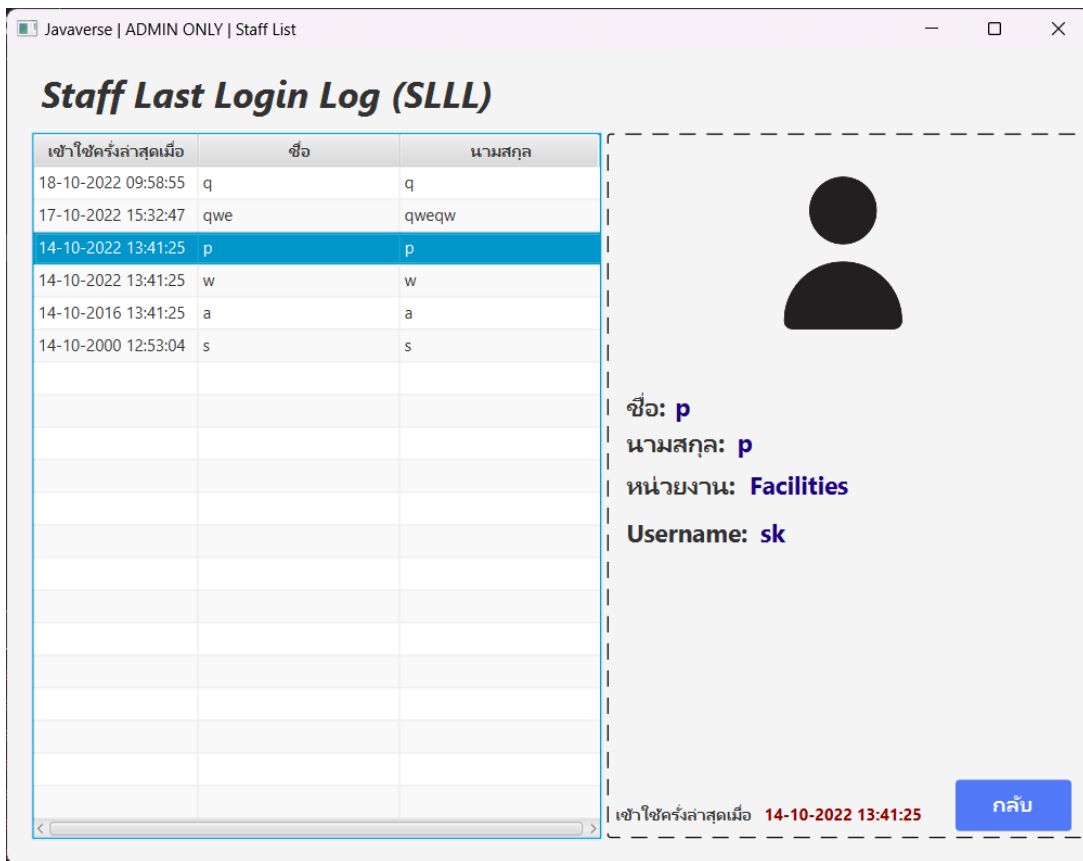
Javaverse | ADMIN ONLY | Staff List

Staff Last Login Log (SLLL)

| เข้าใช้ครั้งล่าสุดเมื่อ | ชื่อ | นามสกุล |
|---|---|---|
| 18-10-2022 09:58:55 | q | q |
| 17-10-2022 15:32:47 | qwe | qweqw |
| 14-10-2022 13:41:25 | p | p |
| 14-10-2022 13:41:25 | w | w |
| 14-10-2016 13:41:25 | a | a |
| 14-10-2000 12:53:04 | s | s |

ชื่อ: p
นามสกุล: p
หน่วยงาน: Facilities
Username: sk

เข้าใช้ครั้งล่าสุดเมื่อ 14-10-2022 13:41:25

กลับ